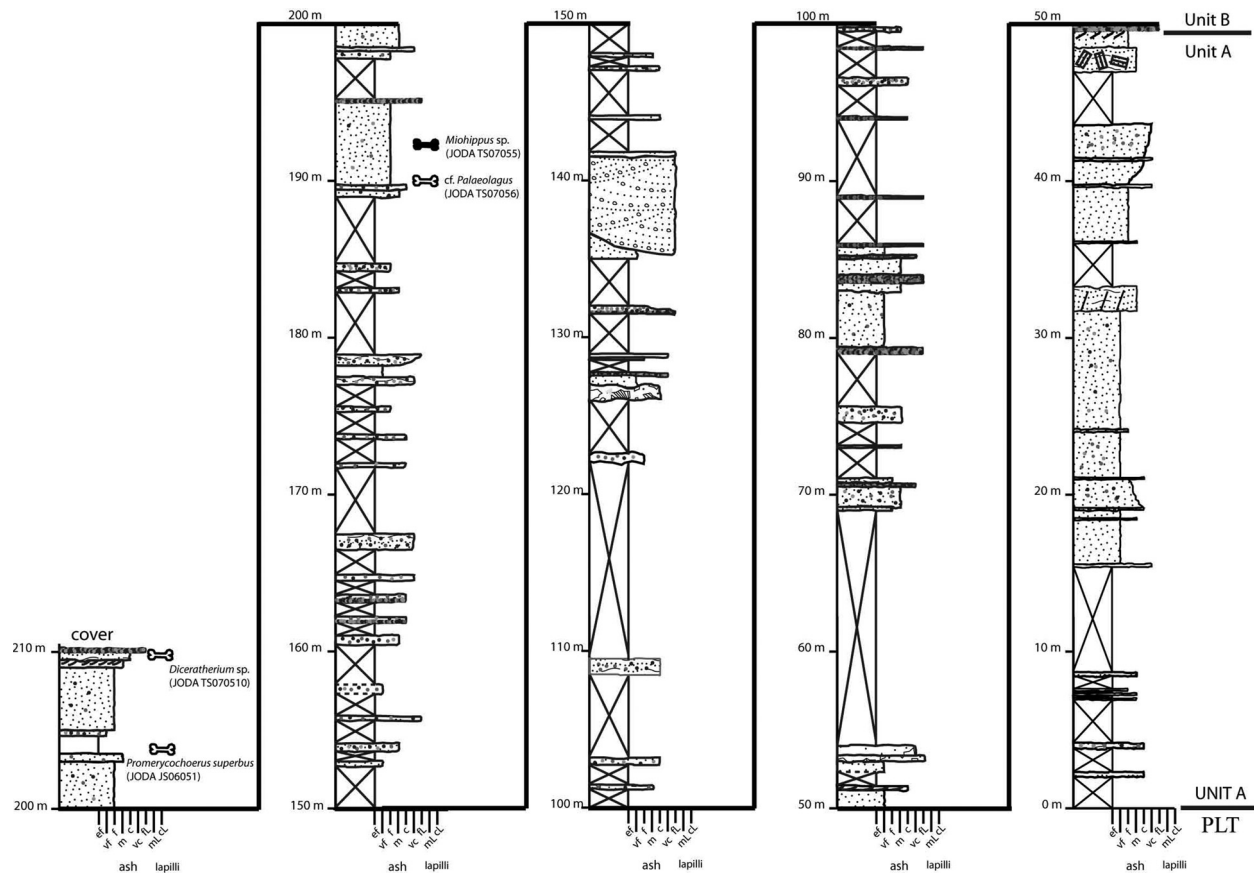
cover

210 m

*Diceratherium* sp. (JODA TS070510)

*Promerycochoerus superbus* (JODA JS06051)

200 m

ef vf f m c vc fL mL cL

ash lapilli

200 m

*Miohippus* sp. (JODA TS07055)

190 m

cf. *Palaeolagus* (JODA TS07056)

180 m

170 m

160 m

150 m

ef vf f m c vc fL mL cL

ash lapilli

150 m

140 m

130 m

120 m

110 m

100 m

ef vf f m c vc fL mL cL

ash lapilli

100 m

90 m

80 m

70 m

60 m

50 m

ef vf f m c vc fL mL cL

ash lapilli

50 m

Unit B

Unit A

40 m

30 m

20 m

10 m

0 m

UNIT A

PLT

ef vf f m c vc fL mL cL

ash lapilli